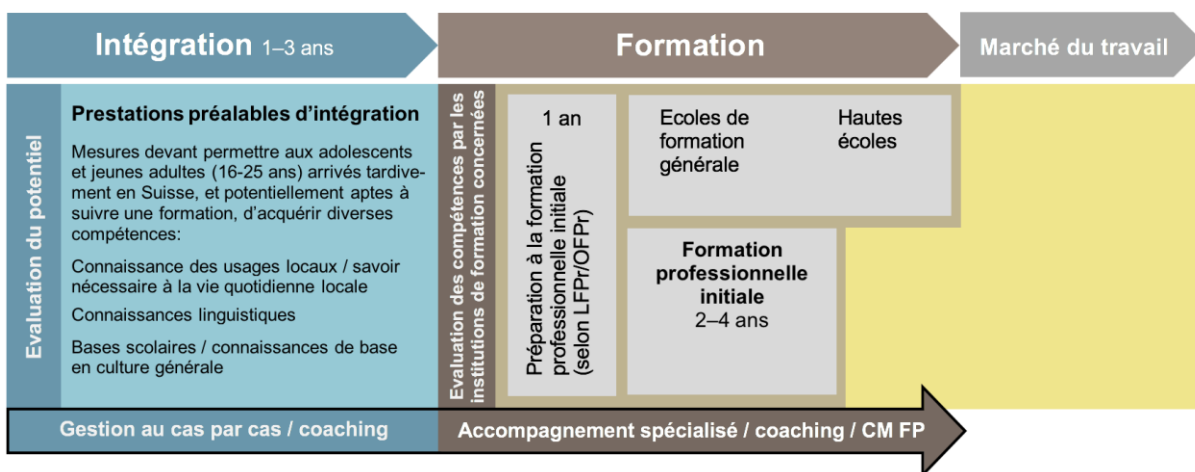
Intégration 1–3 ans

Formation

Marché du travail

Evaluation du potentiel

Prestations préalables d'intégration

Mesures devant permettre aux adolescents et jeunes adultes (16-25 ans) arrivés tardivement en Suisse, et potentiellement aptes à suivre une formation, d'acquérir diverses compétences:

Connaissance des usages locaux / savoir nécessaire à la vie quotidienne locale

Connaissances linguistiques

Bases scolaires / connaissances de base en culture générale

Evaluation des compétences par les institutions de formation concernées

1 an

Préparation à la formation professionnelle initiale (selon LFPr/OFPr)

Ecoles de formation générale

Hautes écoles

Formation professionnelle initiale
2–4 ans

Gestion au cas par cas / coaching

Accompagnement spécialisé / coaching / CM FP